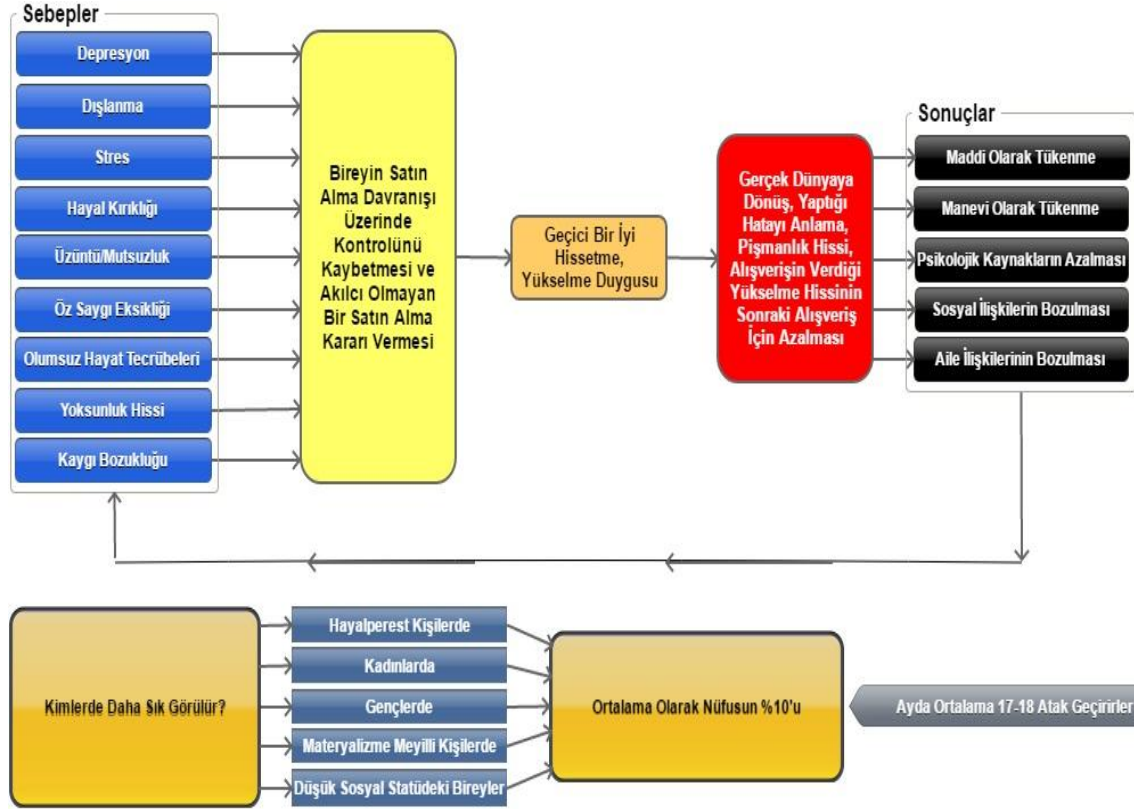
Sebepler

Depresyon

Dışlanma

Stres

Hayal Kırıklığı

Üzüntü/Mutsuzluk

Öz Saygı Eksikliği

Olumsuz Hayat Tecrübeleri

Yoksunluk Hissi

Kaygı Bozukluğu

Bireyin Satın Alma Davranışı Üzerinde Kontrolünü Kaybetmesi ve Akılcı Olmayan Bir Satın Alma Kararı Vermesi

Geçici Bir İyi Hissetme, Yükselme Duygusu

Gerçek Dünyaya Dönüş, Yaptığı Hatayı Anlama, Pişmanlık Hissi, Alışverişin Verdiği Yükselme Hissinin Sonraki Alışveriş İçin Azalması

Sonuçlar

Maddi Olarak Tükenme

Manevi Olarak Tükenme

Psikolojik Kaynakların Azalması

Sosyal İlişkilerin Bozulması

Aile İlişkilerinin Bozulması

Kimlerde Daha Sık Görülür?

Hayalperest Kişilerde

Kadınlarda

Gençlerde

Materyalizme Meyilli Kişilerde

Düşük Sosyal Statüdeki Bireyler

Ortalama Olarak Nüfusun %10'u

Ayda Ortalama 17-18 Atak Geçirirler